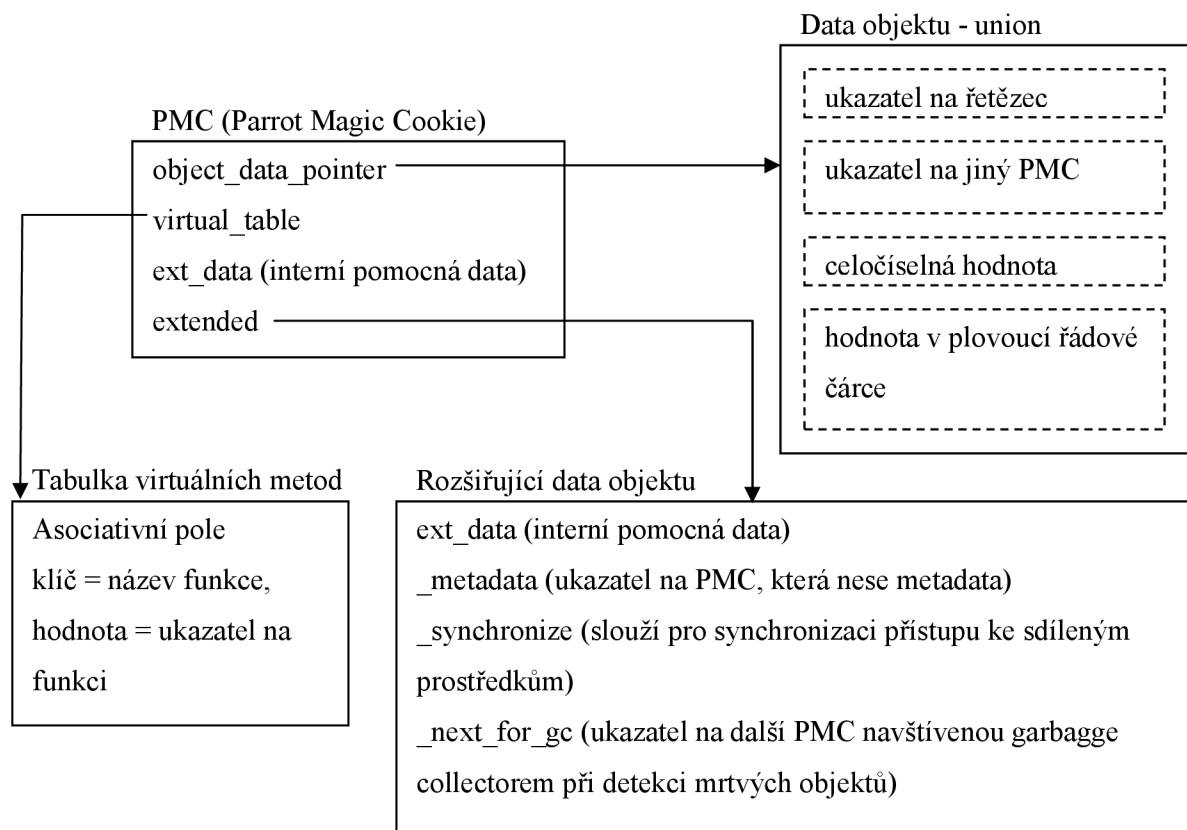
Data objektu - union

ukazatel na řetězec

ukazatel na jiný PMC

celočíselná hodnota

hodnota v plovoucí řádové čárce

PMC (Parrot Magic Cookie)

object_data_pointer

virtual_table

ext_data (interní pomocná data)

extended

Tabulka virtuálních metod

Asociativní pole
klíč = název funkce,
hodnota = ukazatel na funkci

Rozšiřující data objektu

ext_data (interní pomocná data)

_metadata (ukazatel na PMC, která nese metadata)

_synchronize (slouží pro synchronizaci přístupu ke sdíleným prostředkům)

_next_for_gc (ukazatel na další PMC navštívenou garbagge collectorem při detekci mrtvých objektů)